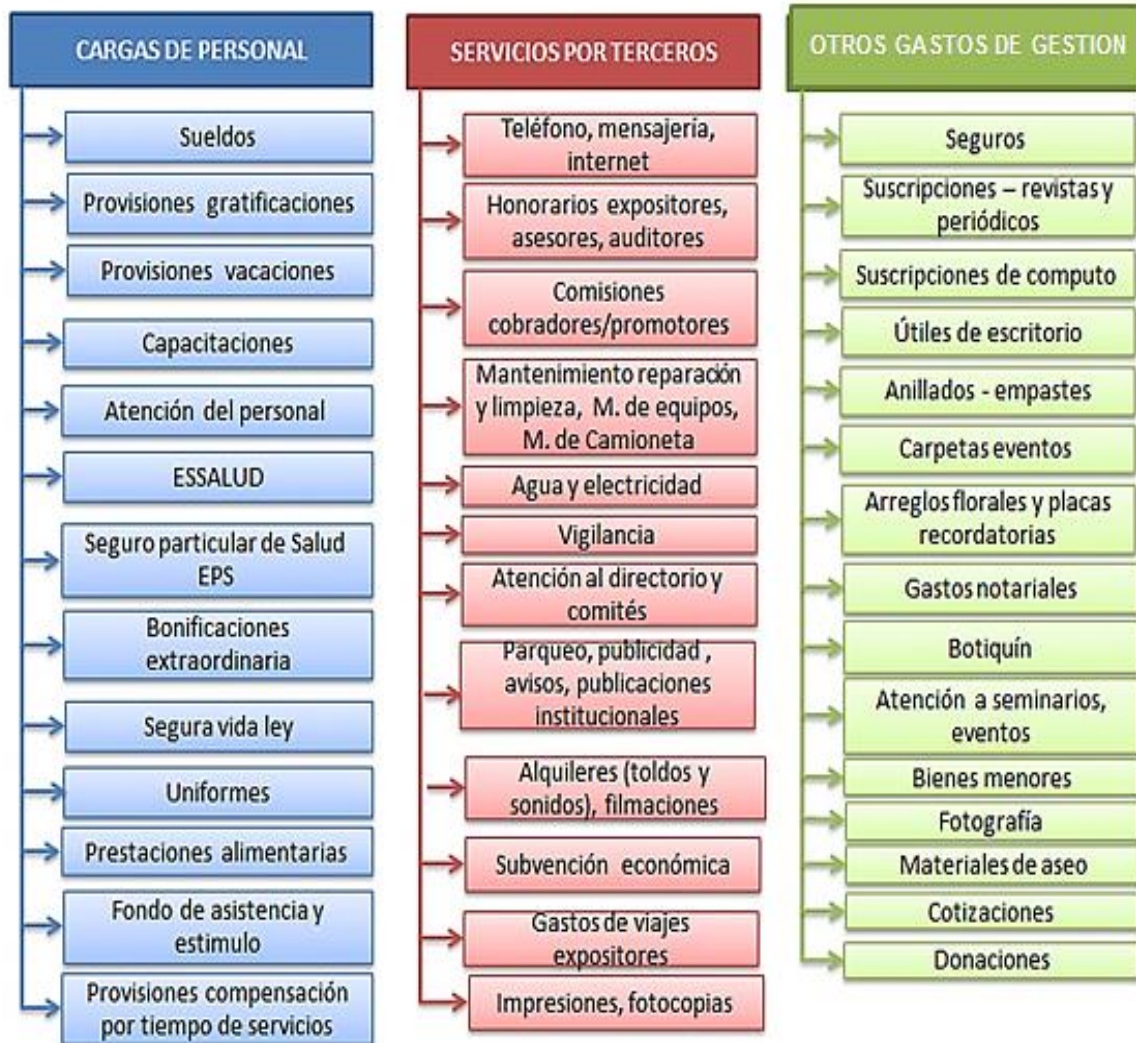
CARGAS DE PERSONAL

Sueldos

Provisiones gratificaciones

Provisiones vacaciones

Capacitaciones

Atención del personal

ESSALUD

Seguro particular de Salud EPS

Bonificaciones extraordinaria

Segura vida ley

Uniformes

Prestaciones alimentarias

Fondo de asistencia y estimulo

Provisiones compensación por tiempo de servicios

SERVICIOS POR TERCEROS

Teléfono, mensajería, internet

Honorarios expositores, asesores, auditores

Comisiones cobradores/promotores

Mantenimiento reparación y limpieza, M. de equipos, M. de Camioneta

Agua y electricidad

Vigilancia

Atención al directorio y comités

Parqueo, publicidad , avisos, publicaciones institucionales

Alquileres (toldos y sonidos), filmaciones

Subvención económica

Gastos de viajes expositores

Impresiones, fotocopias

OTROS GASTOS DE GESTION

Seguros

Suscripciones – revistas y periódicos

Suscripciones de computo

Útiles de escritorio

Anillados - empastes

Carpetas eventos

Arreglos florales y placas recordatorias

Gastos notariales

Botiquín

Atención a seminarios, eventos

Bienes menores

Fotografía

Materiales de aseo

Cotizaciones

Donaciones